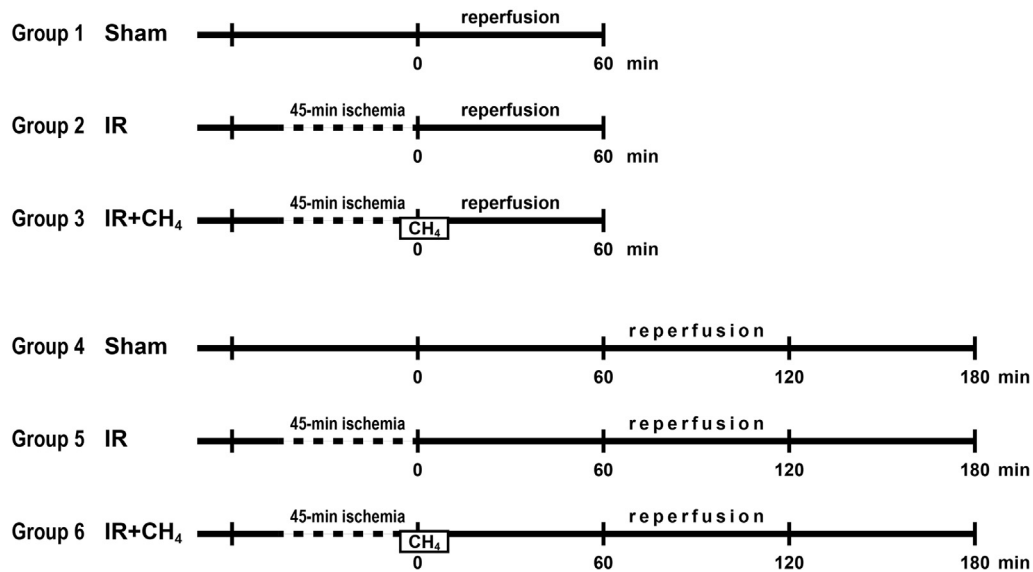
Group 1 Sham
reperfusion
0 60 min

Group 2 IR
45-min ischemia
reperfusion
0 60 min

Group 3 IR+$CH_4$
45-min ischemia
reperfusion
$CH_4$
0 60 min

Group 4 Sham
reperfusion
0 60 120 180 min

Group 5 IR
45-min ischemia
reperfusion
0 60 120 180 min

Group 6 IR+$CH_4$
45-min ischemia
reperfusion
$CH_4$
0 60 120 180 min